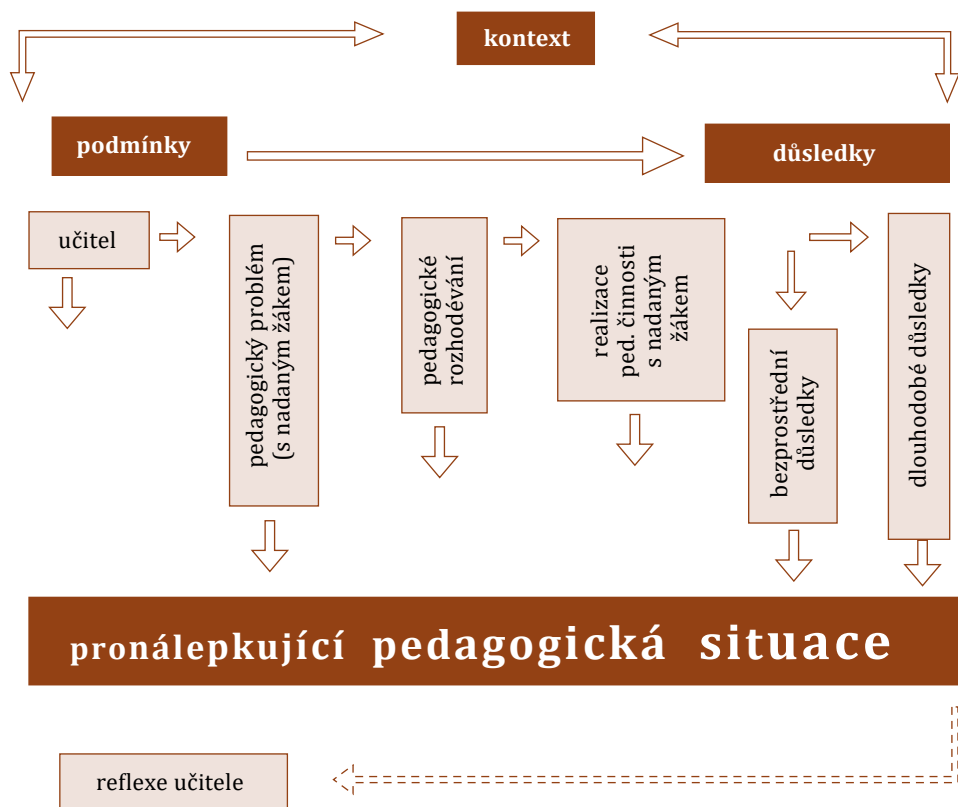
kontext

podmínky

důsledky

učitel

pedagogický problém (s nadaným žákem)

pedagogické rozhodévání

realizace ped. činnosti s nadaným žákem

bezprostřední důsledky

dlouhodobé důsledky

pronálepkující pedagogická situace

reflexe učitele